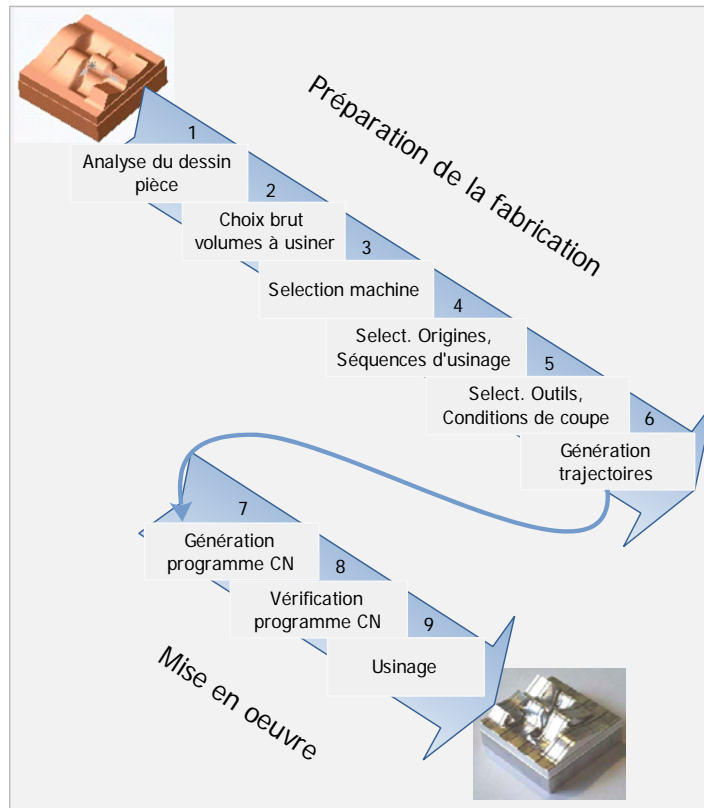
Préparation de la fabrication

1
Analyse du dessin pièce

2
Choix brut volumes à usiner

3
Selection machine

4
Select. Origines, Séquences d'usinage

5
Select. Outils, Conditions de coupe

6
Génération trajectoires

7
Génération programme CN

8
Vérification programme CN

9
Usinage

Mise en oeuvre